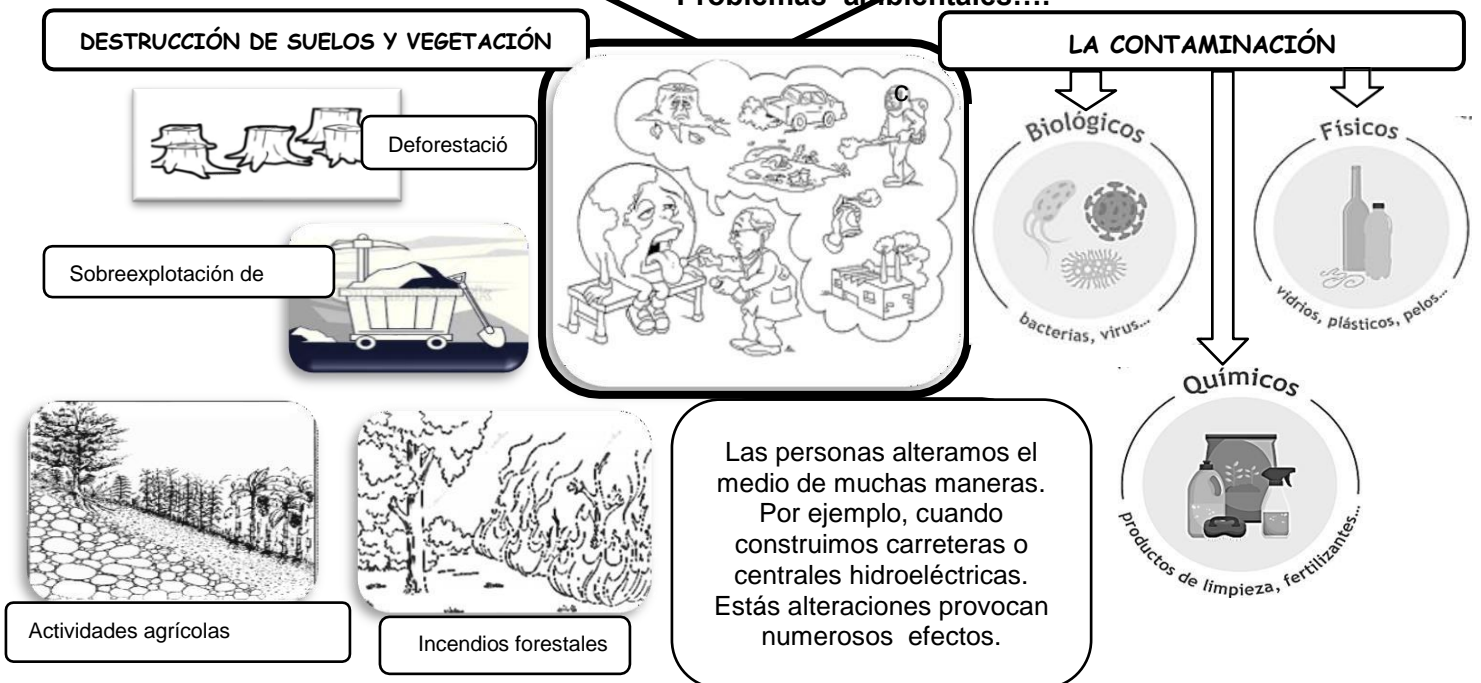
Problemas ambientales….

DESTRUCCIÓN DE SUELOS Y VEGETACIÓN

Deforestació

Sobreexplotación de

Actividades agrícolas

Incendios forestales

C

Las personas alteramos el medio de muchas maneras. Por ejemplo, cuando construimos carreteras o centrales hidroeléctricas. Estás alteraciones provocan numerosos efectos.

LA CONTAMINACIÓN

Biológicos

bacterias, virus...

Físicos

vidrios, plásticos, pelos...

Químicos

productos de limpieza, fertilizantes...